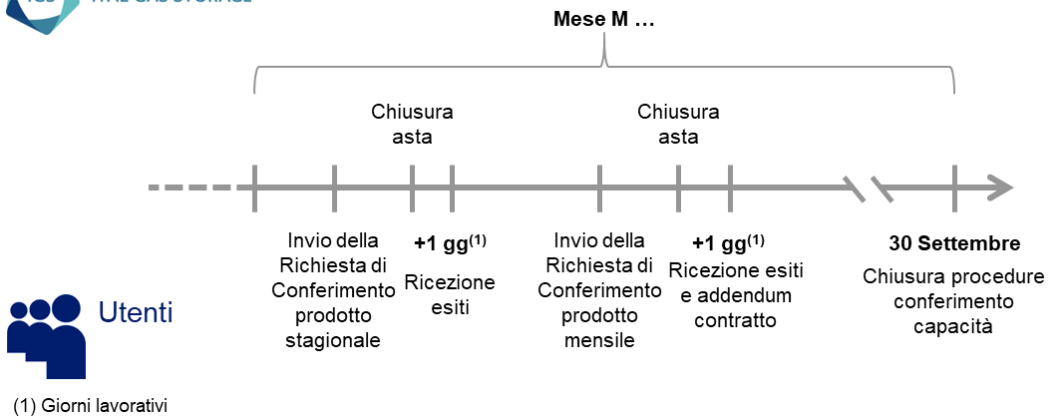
IGS ITAL GAS STORAGE

Mese M …

Chiusura asta

Chiusura asta

Invio della Richiesta di Conferimento prodotto stagionale

+1 gg$^{(1)}$
Ricezione esiti

Invio della Richiesta di Conferimento prodotto mensile

+1 gg$^{(1)}$
Ricezione esiti e addendum contratto

30 Settembre
Chiusura procedure conferimento capacità

Utenti

(1) Giorni lavorativi